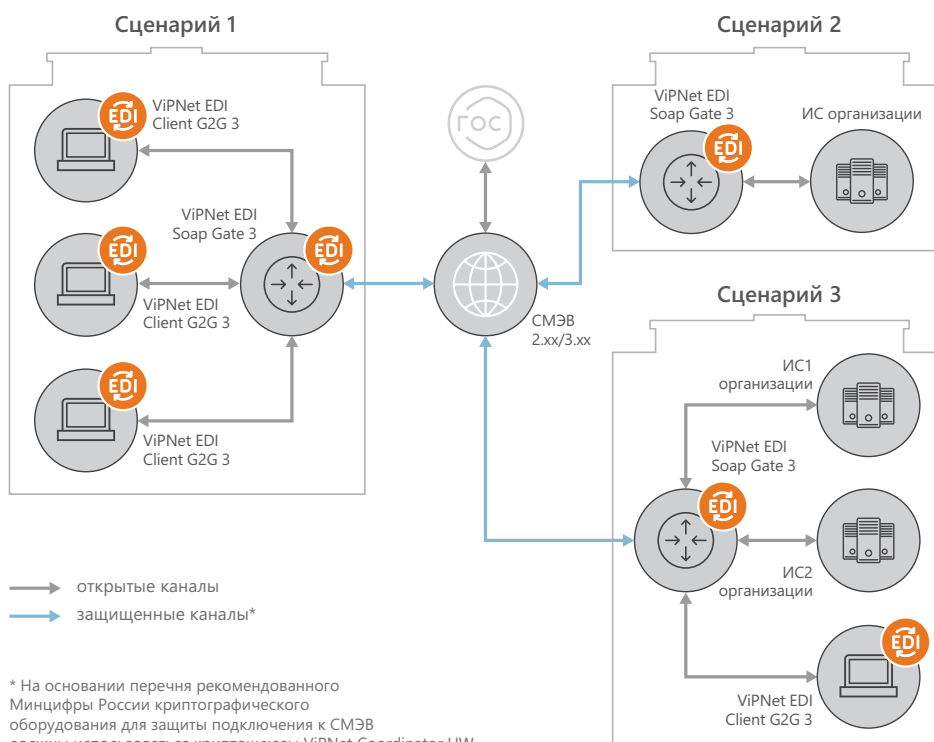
Сценарий 1

EDI
ViPNet EDI Client G2G 3

EDI
ViPNet EDI Soap Gate 3

EDI
ViPNet EDI Client G2G 3

EDI

EDI
ViPNet EDI Client G2G 3

ГОС

СМЭВ 2.xx/3.xx

Сценарий 2

ViPNet EDI Soap Gate 3
EDI

ИС организации

Сценарий 3

ИС1 организации

ViPNet EDI Soap Gate 3
EDI

ИС2 организации

EDI
ViPNet EDI Client G2G 3

открытые каналы
защищенные каналы*

* На основании перечня рекомендованного Минцифры России криптографического оборудования для защиты подключения к СМЭВ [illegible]